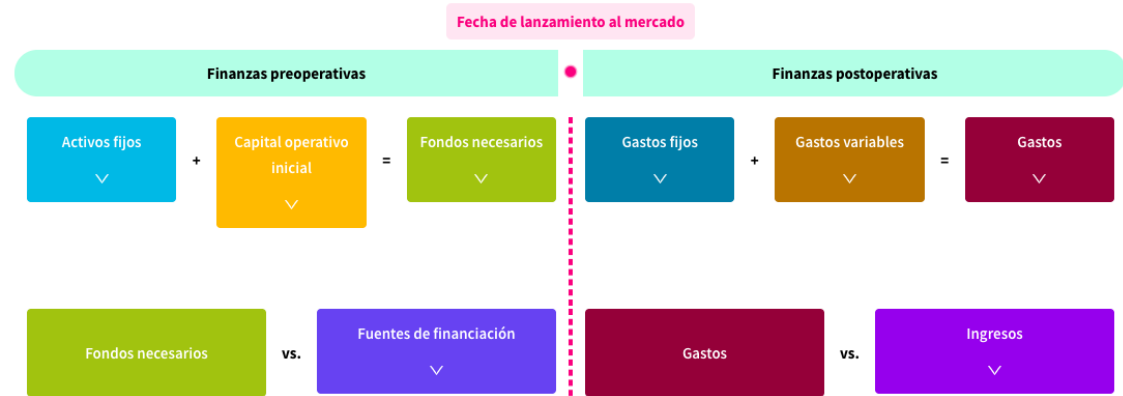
Fecha de lanzamiento al mercado

Finanzas preoperativas

Finanzas postoperativas

Activos fijos + Capital operativo inicial = Fondos necesarios

Gastos fijos + Gastos variables = Gastos

Fondos necesarios vs. Fuentes de financiación

Gastos vs. Ingresos